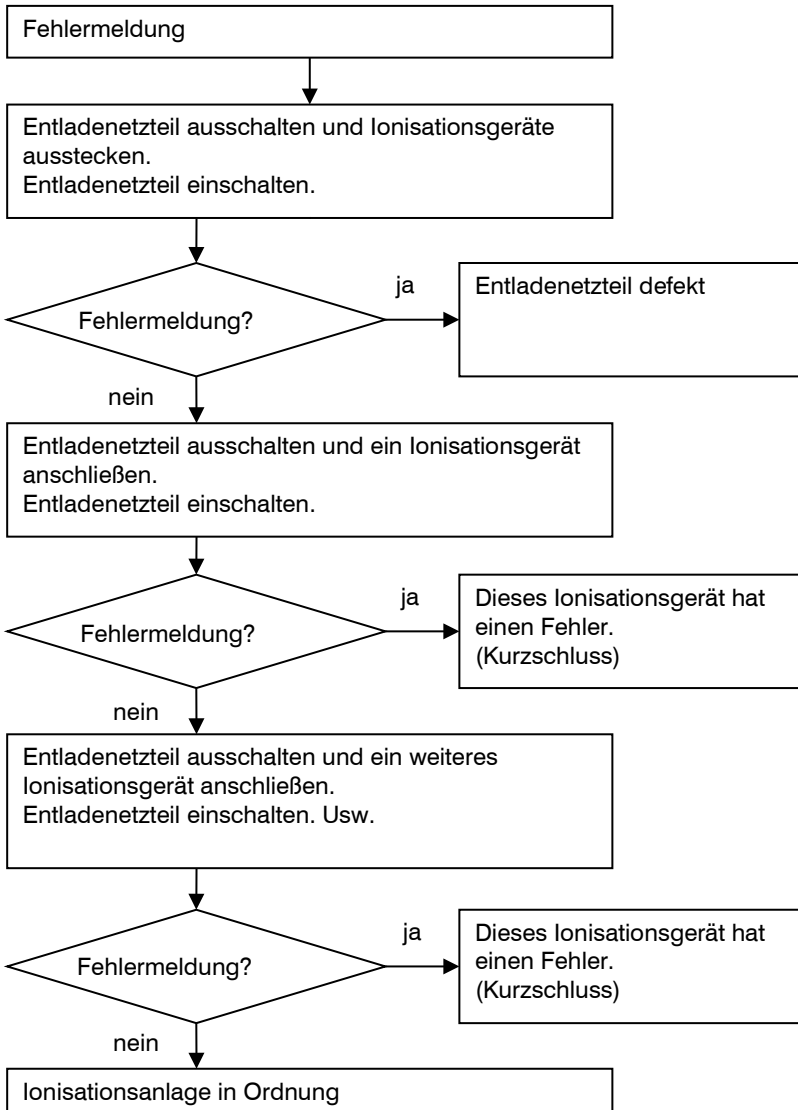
Fehlermeldung

Entladenetzteil ausschalten und Ionisationsgeräte ausstecken.
Entladenetzteil einschalten.

Fehlermeldung?

ja

Entladenetzteil defekt

nein

Entladenetzteil ausschalten und ein Ionisationsgerät anschließen.
Entladenetzteil einschalten.

Fehlermeldung?

ja

Dieses Ionisationsgerät hat einen Fehler.
(Kurzschluss)

nein

Entladenetzteil ausschalten und ein weiteres Ionisationsgerät anschließen.
Entladenetzteil einschalten. Usw.

Fehlermeldung?

ja

Dieses Ionisationsgerät hat einen Fehler.
(Kurzschluss)

nein

Ionisationsanlage in Ordnung